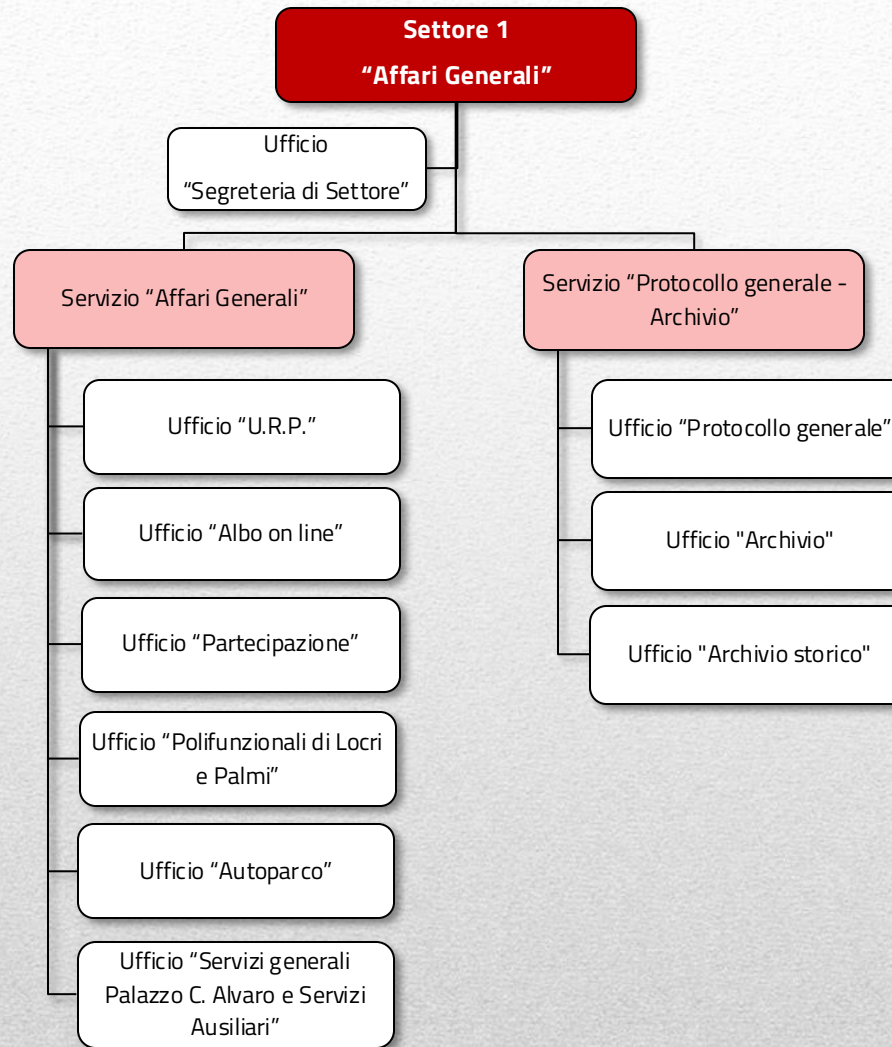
Settore 1
“Affari Generali”

Ufficio
“Segreteria di Settore”

Servizio “Affari Generali”

Ufficio “U.R.P.”

Ufficio “Albo on line”

Ufficio “Partecipazione”

Ufficio “Polifunzionali di Locri e Palmi”

Ufficio “Autoparco”

Ufficio “Servizi generali Palazzo C. Alvaro e Servizi Ausiliari”

Servizio “Protocollo generale - Archivio”

Ufficio “Protocollo generale”

Ufficio "Archivio"

Ufficio "Archivio storico"